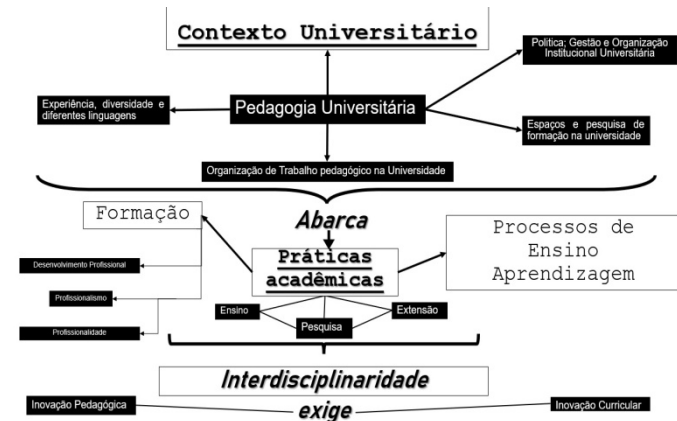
Contexto Universitário

Política; Gestão e Organização Institucional Universitária

Experiência, diversidade e diferentes linguagens

Pedagogia Universitária

Espaços e pesquisa de formação na universidade

Organização de Trabalho pedagógico na Universidade

Formação

Abarca

Processos de Ensino Aprendizagem

Desenvolvimento Profissional

Práticas acadêmicas

Profissionalismo

Ensino

Extensão

Pesquisa

Profissionalidade

Interdisciplinaridade

Inovação Pedagógica

exige

Inovação Curricular